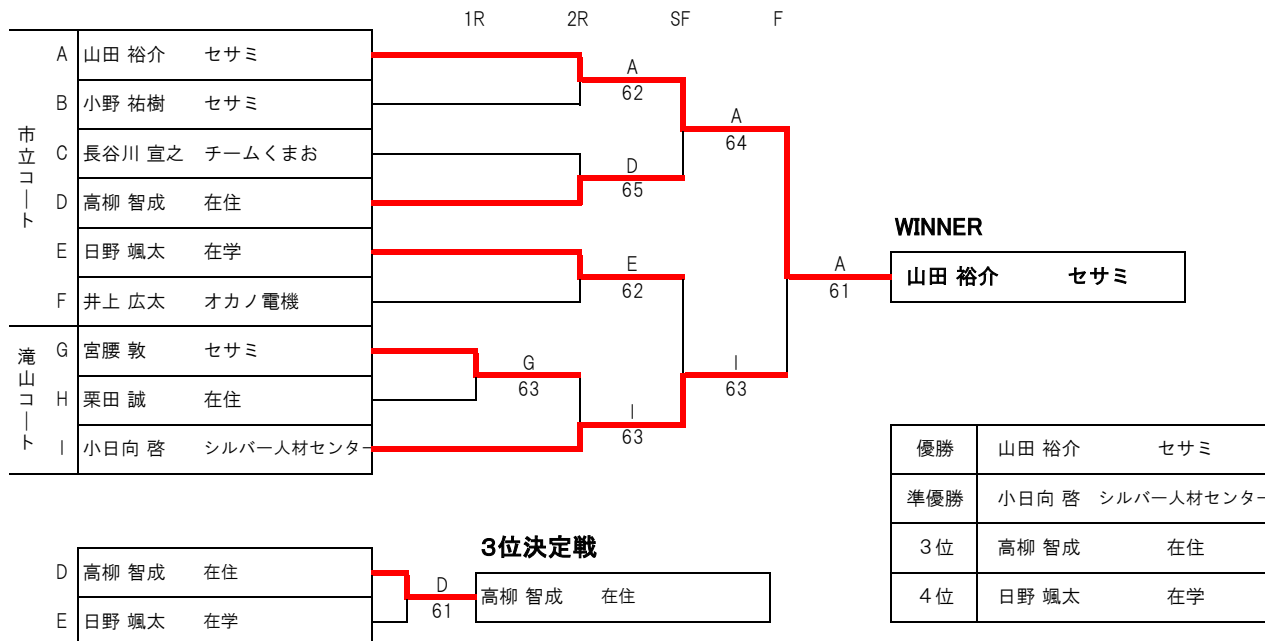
1R 2R SF F

市立コート

A 山田 裕介 セサミ
B 小野 祐樹 セサミ
C 長谷川 宣之 チームくまお
D 高柳 智成 在住
E 日野 颯太 在学
F 井上 広太 オカノ電機

滝山コート

G 宮腰 敦 セサミ
H 栗田 誠 在住
I 小日向 啓 シルバー人材センター

A
62

D
65

E
62

G
63

I
63

A
64

I
63

A
61

WINNER

山田 裕介 セサミ

| 優勝 | 山田 裕介 セサミ |
|---|---|
| 準優勝 | 小日向 啓 シルバー人材センター |
| 3位 | 高柳 智成 在住 |
| 4位 | 日野 颯太 在学 |

3位決定戦

D 高柳 智成 在住
E 日野 颯太 在学

D
61

高柳 智成 在住